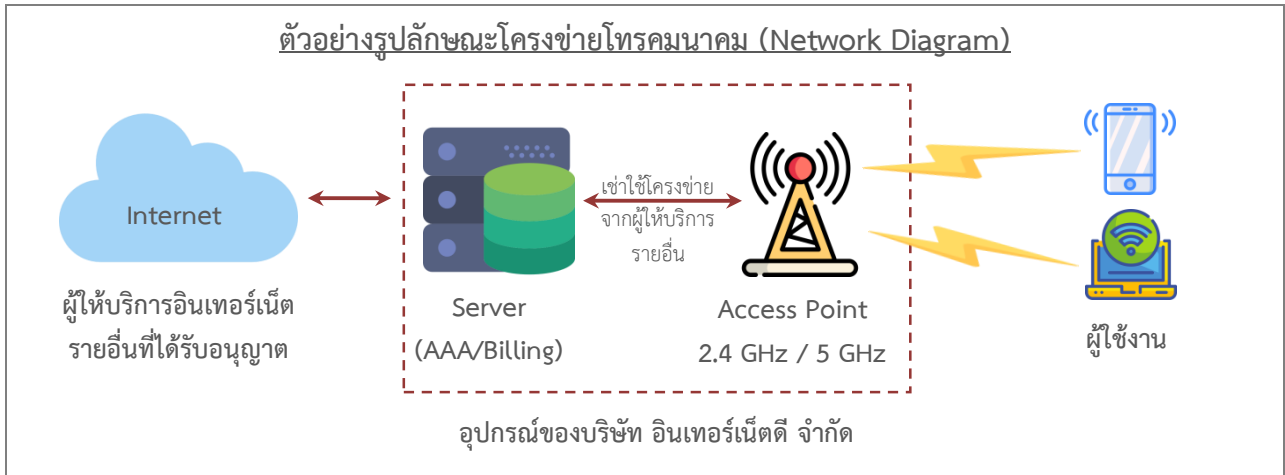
ตัวอย่างรูปลักษณะโครงข่ายโทรคมนาคม (Network Diagram)

Internet

ผู้ให้บริการอินเทอร์เน็ต รายอื่นที่ได้รับอนุญาต

Server

(AAA/Billing)

เช่าใช้โครงข่าย จากผู้ให้บริการ รายอื่น

Access Point

2.4 GHz / 5 GHz

ผู้ใช้งาน

อุปกรณ์ของบริษัท อินเทอร์เน็ตดี จำกัด